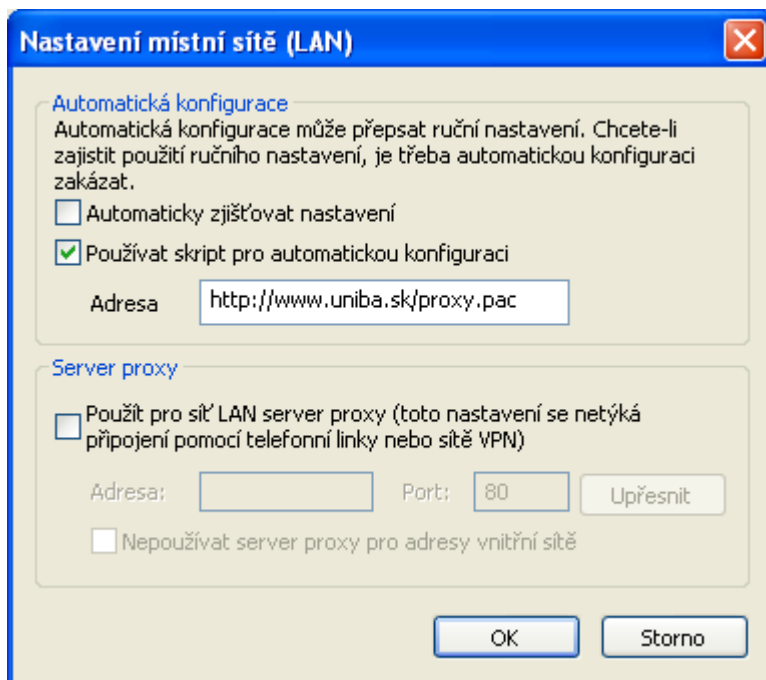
Nastavení místní sítě (LAN)

Automatická konfigurace

Automatická konfigurace může přepsat ruční nastavení. Chcete-li zajistit použití ručního nastavení, je třeba automatickou konfiguraci zakázat.

Automaticky zjišťovat nastavení

Používat skript pro automatickou konfiguraci

Adresa http://www.uniba.sk/proxy.pac

Server proxy

Použít pro síť LAN server proxy (toto nastavení se netýká připojení pomocí telefonní linky nebo sítě VPN)

Adresa: Port: 80 Upřesnit

Nepoužívat server proxy pro adresy vnitřní sítě

OK Storno